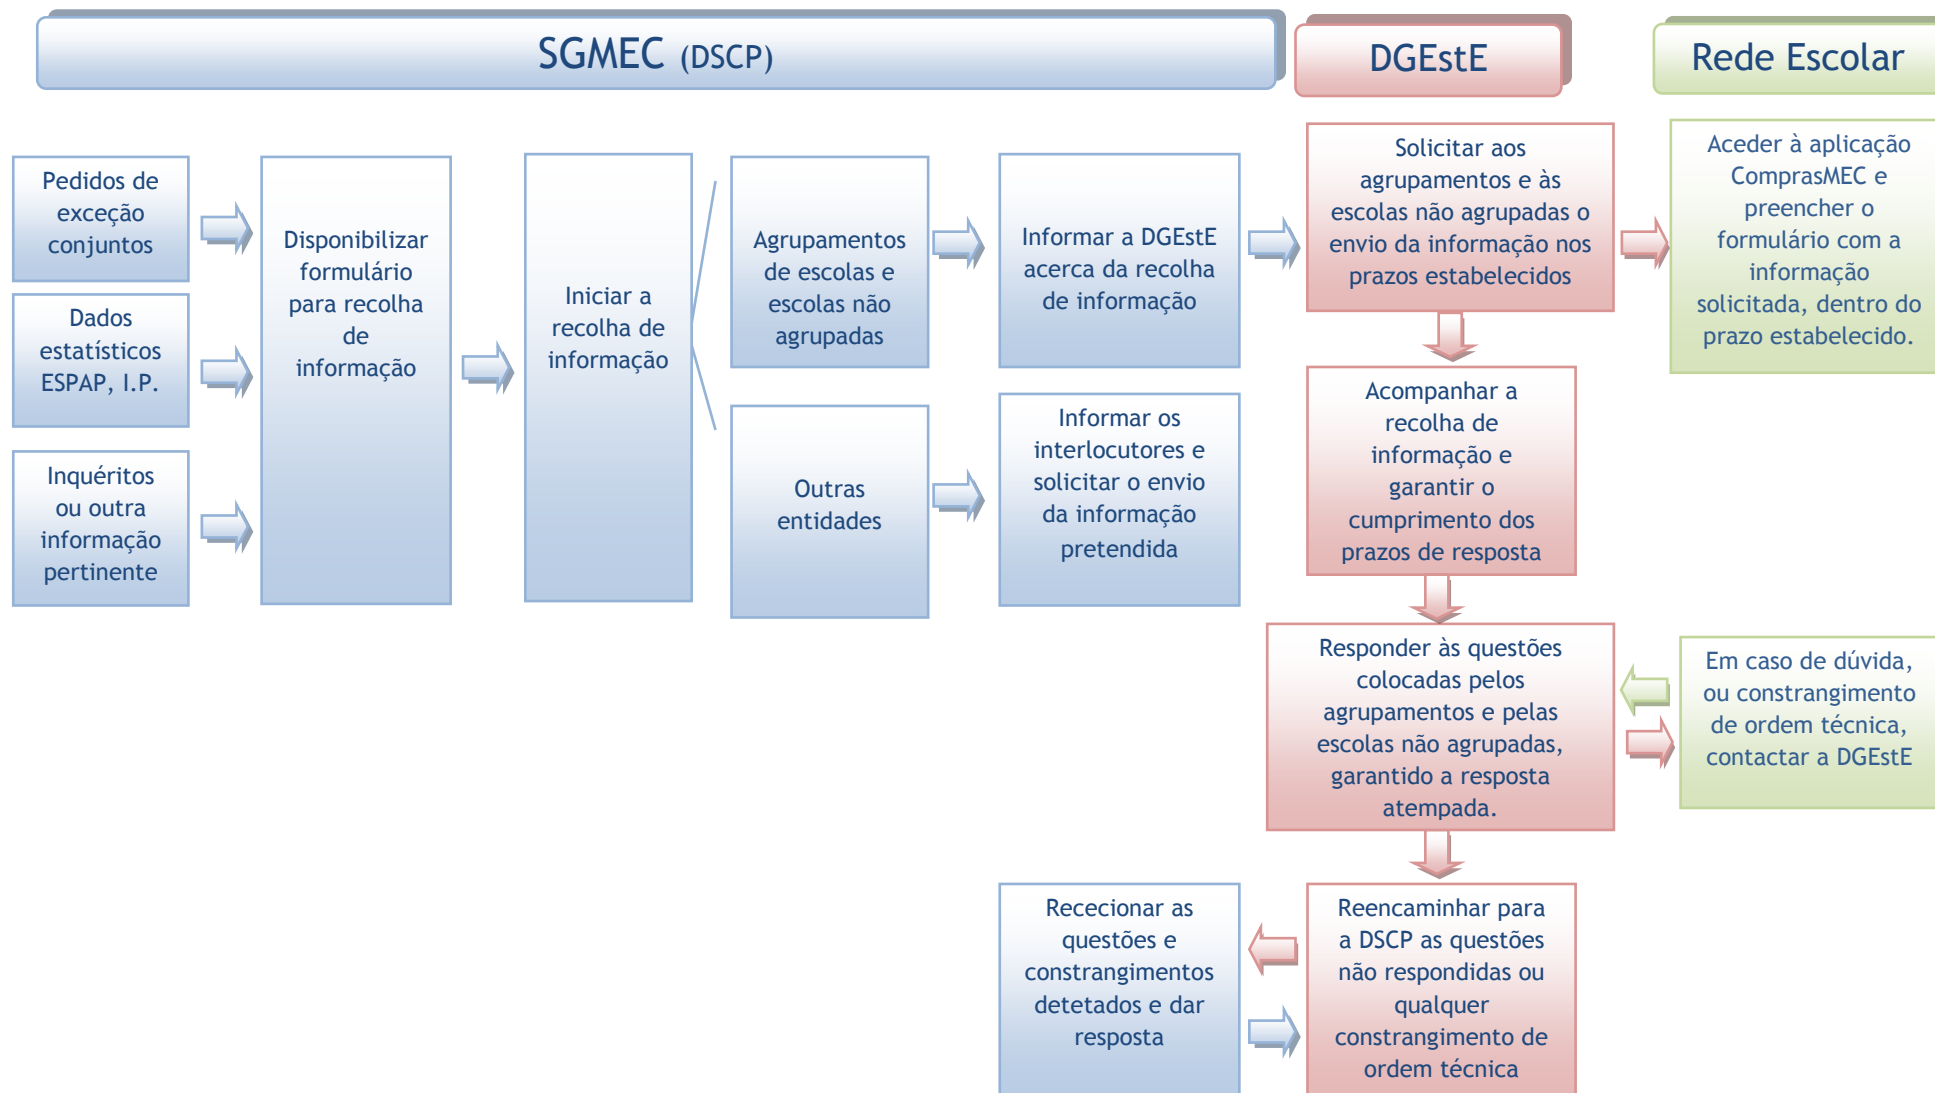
SGMEC (DSCP)

DGEstE

Rede Escolar

Pedidos de exceção conjuntos

Dados estatísticos ESPAP, I.P.

Inquéritos ou outra informação pertinente

Disponibilizar formulário para recolha de informação

Iniciar a recolha de informação

Agrupamentos de escolas e escolas não agrupadas

Outras entidades

Informar a DGEstE acerca da recolha de informação

Informar os interlocutores e solicitar o envio da informação pretendida

Solicitar aos agrupamentos e às escolas não agrupadas o envio da informação nos prazos estabelecidos

Aceder à aplicação ComprasMEC e preencher o formulário com a informação solicitada, dentro do prazo estabelecido.

Acompanhar a recolha de informação e garantir o cumprimento dos prazos de resposta

Responder às questões colocadas pelos agrupamentos e pelas escolas não agrupadas, garantido a resposta atempada.

Em caso de dúvida, ou constrangimento de ordem técnica, contactar a DGEstE

Rececionar as questões e constrangimentos detetados e dar resposta

Reencaminhar para a DSCP as questões não respondidas ou qualquer constrangimento de ordem técnica